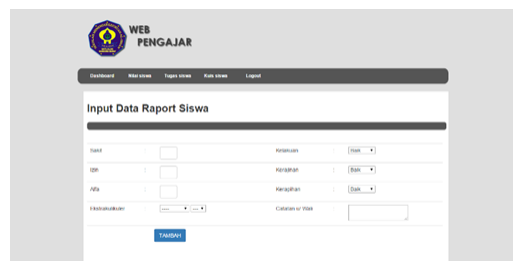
WEB PENGAJAR

Dashboard Nilai siswa Tugas siswa Kelas siswa Logout

Input Data Raport Siswa

Sakit :

Izin :

Alfa :

Ekstrakulikuler : ---- ▾ ---- ▾

Kelakuan : Baik ▾

Kerajinan : Baik ▾

Kerapihan : Baik ▾

Catatan w/ Wali :

TAMBAH